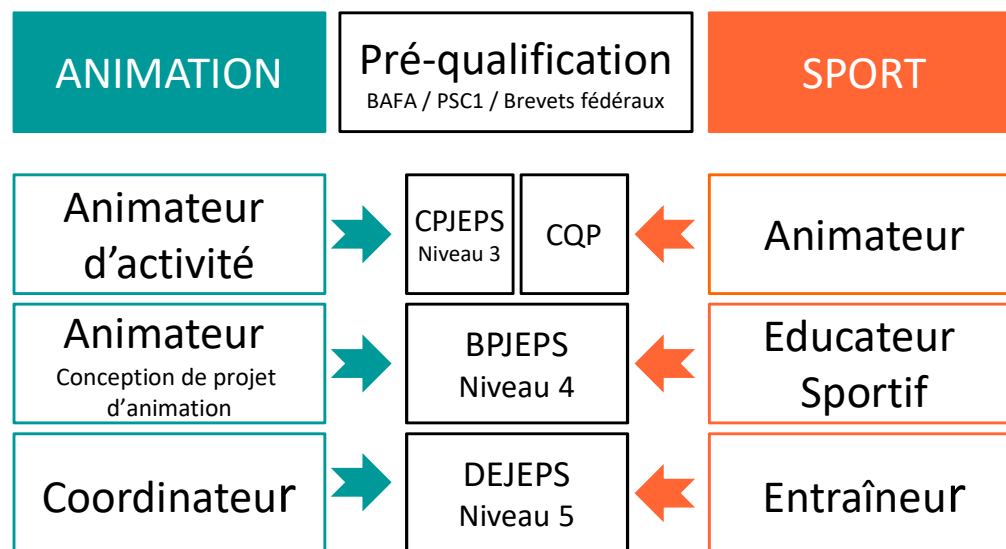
ANIMATION

Pré-qualification
BAFA / PSC1 / Brevets fédéraux

SPORT

Animateur d'activité

CPJEPS
Niveau 3

CQP

Animateur

Animateur
Conception de projet d'animation

BPJEPS
Niveau 4

Educateur Sportif

Coordinateur

DEJEPS
Niveau 5

Entraîneur